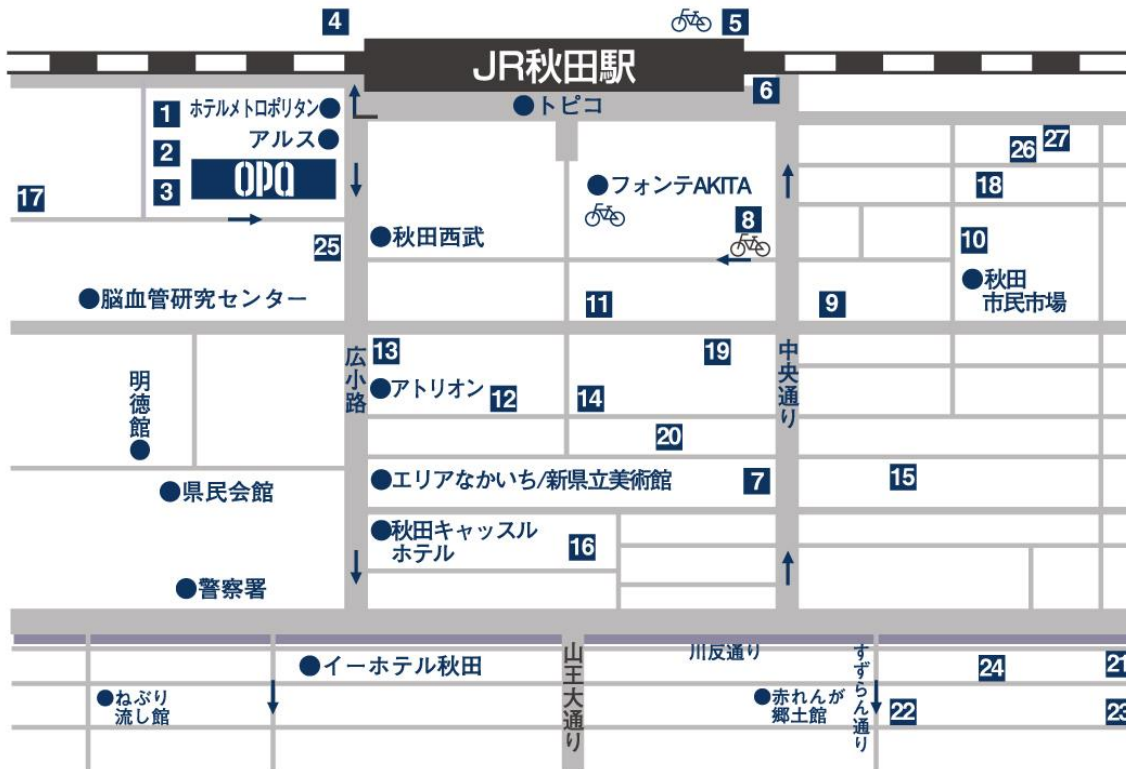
4
5
JR秋田駅
6
●トピコ
1 ホテルメトロポリタン●
2 アルス●
3 OPA
17
●フォンテAKITA
8
26 27
18
10
●秋田西武
25
●秋田
市民市場
●脳血管研究センター
11
9
広小路
13
19
中央通り
明徳館
●アトリオン
12
14
20
●エリアなかいち/新県立美術館
7
15
●県民会館
●秋田キャッスルホテル
16
●警察署
山王大通り
川反通り
すずらん通り
●イーホテル秋田
24
21
●ねぶり流し館
●赤れんが郷土館
22
23